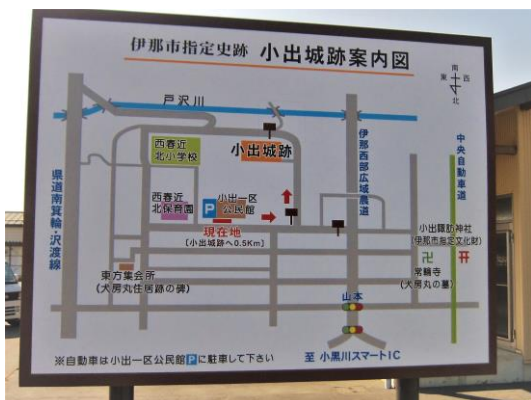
伊那市指定史跡　小出城跡案内図

南
東　西
北

戸沢川

西春近北小学校

小出城跡

伊那西部広域農道

中央自動車道

県道南箕輪・沢渡線

西春近北保育園

P

小出一区公民館

現在地
（小出城跡へ0.5Km）

小出諏訪神社
（伊那市指定文化財）

東方集会所
（大房丸住居跡の碑）

常輪寺
（大房丸の墓）

山本

※自動車は小出一区公民館Pに駐車して下さい

至　小黒川スマートIC